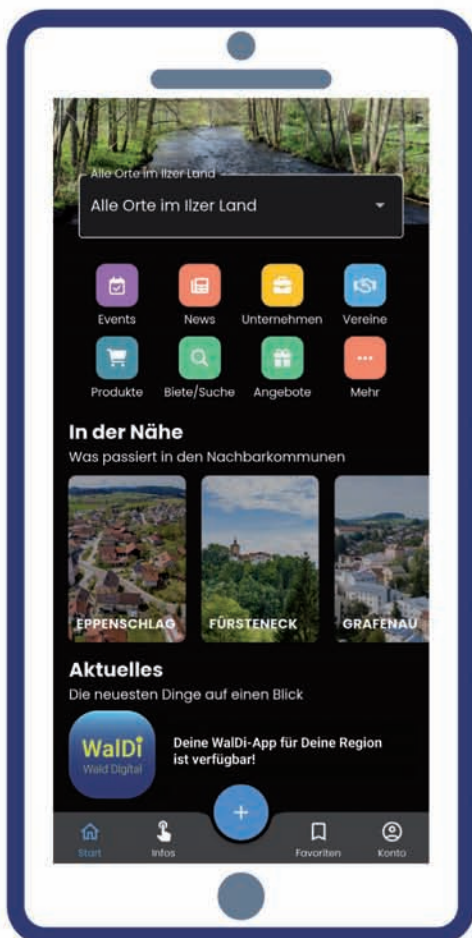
Alle Orte im Ilzer Land

Alle Orte im Ilzer Land

Events
News
Unternehmen
Vereine
Produkte
Biete/Suche
Angebote
Mehr

In der Nähe

Was passiert in den Nachbarkommunen

EPPENSCHLAG
FÜRSTENECK
GRAFENAU

Aktuelles

Die neuesten Dinge auf einen Blick

WalDi
Wald Digital

Deine WalDi-App für Deine Region ist verfügbar!

+

Start
Infos
Favoriten
Konto